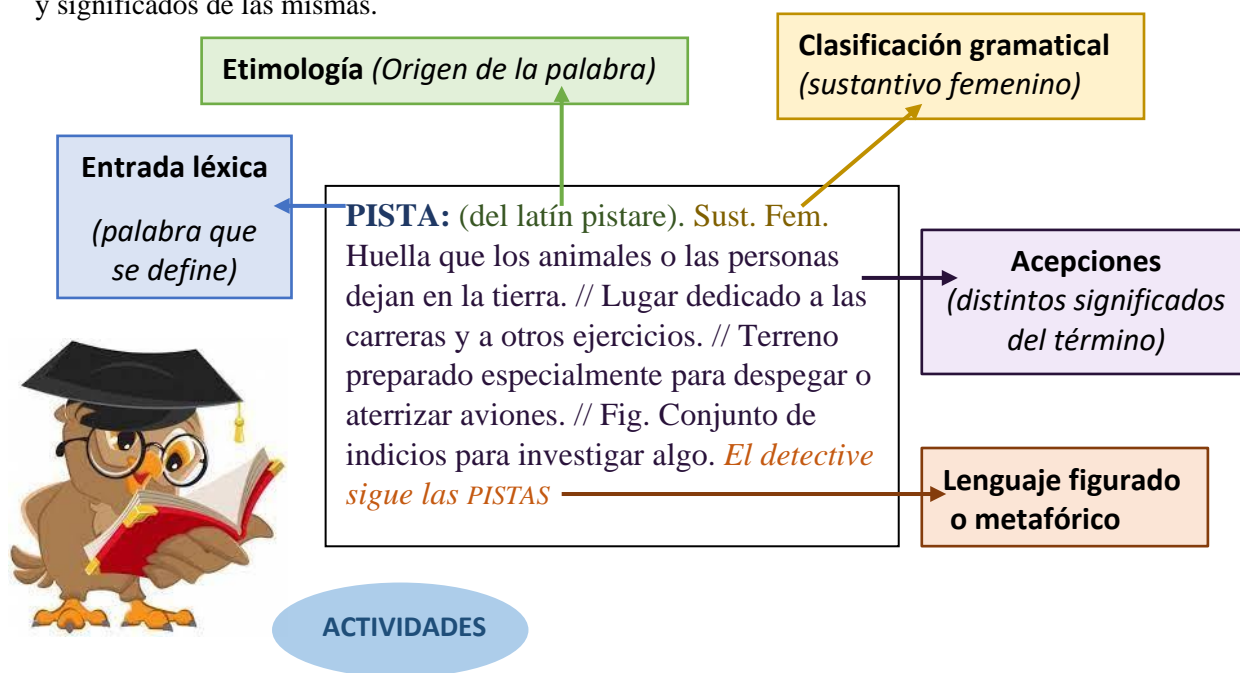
y significados de las mismas.

Etimología *(Origen de la palabra)*

Clasificación gramatical *(sustantivo femenino)*

Entrada léxica

*(palabra que se define)*

PISTA: (del latín pistare). Sust. Fem. Huella que los animales o las personas dejan en la tierra. // Lugar dedicado a las carreras y a otros ejercicios. // Terreno preparado especialmente para despegar o aterrizar aviones. // Fig. Conjunto de indicios para investigar algo. *El detective sigue las PISTAS*

Acepciones *(distintos significados del término)*

Lenguaje figurado o metafórico

ACTIVIDADES